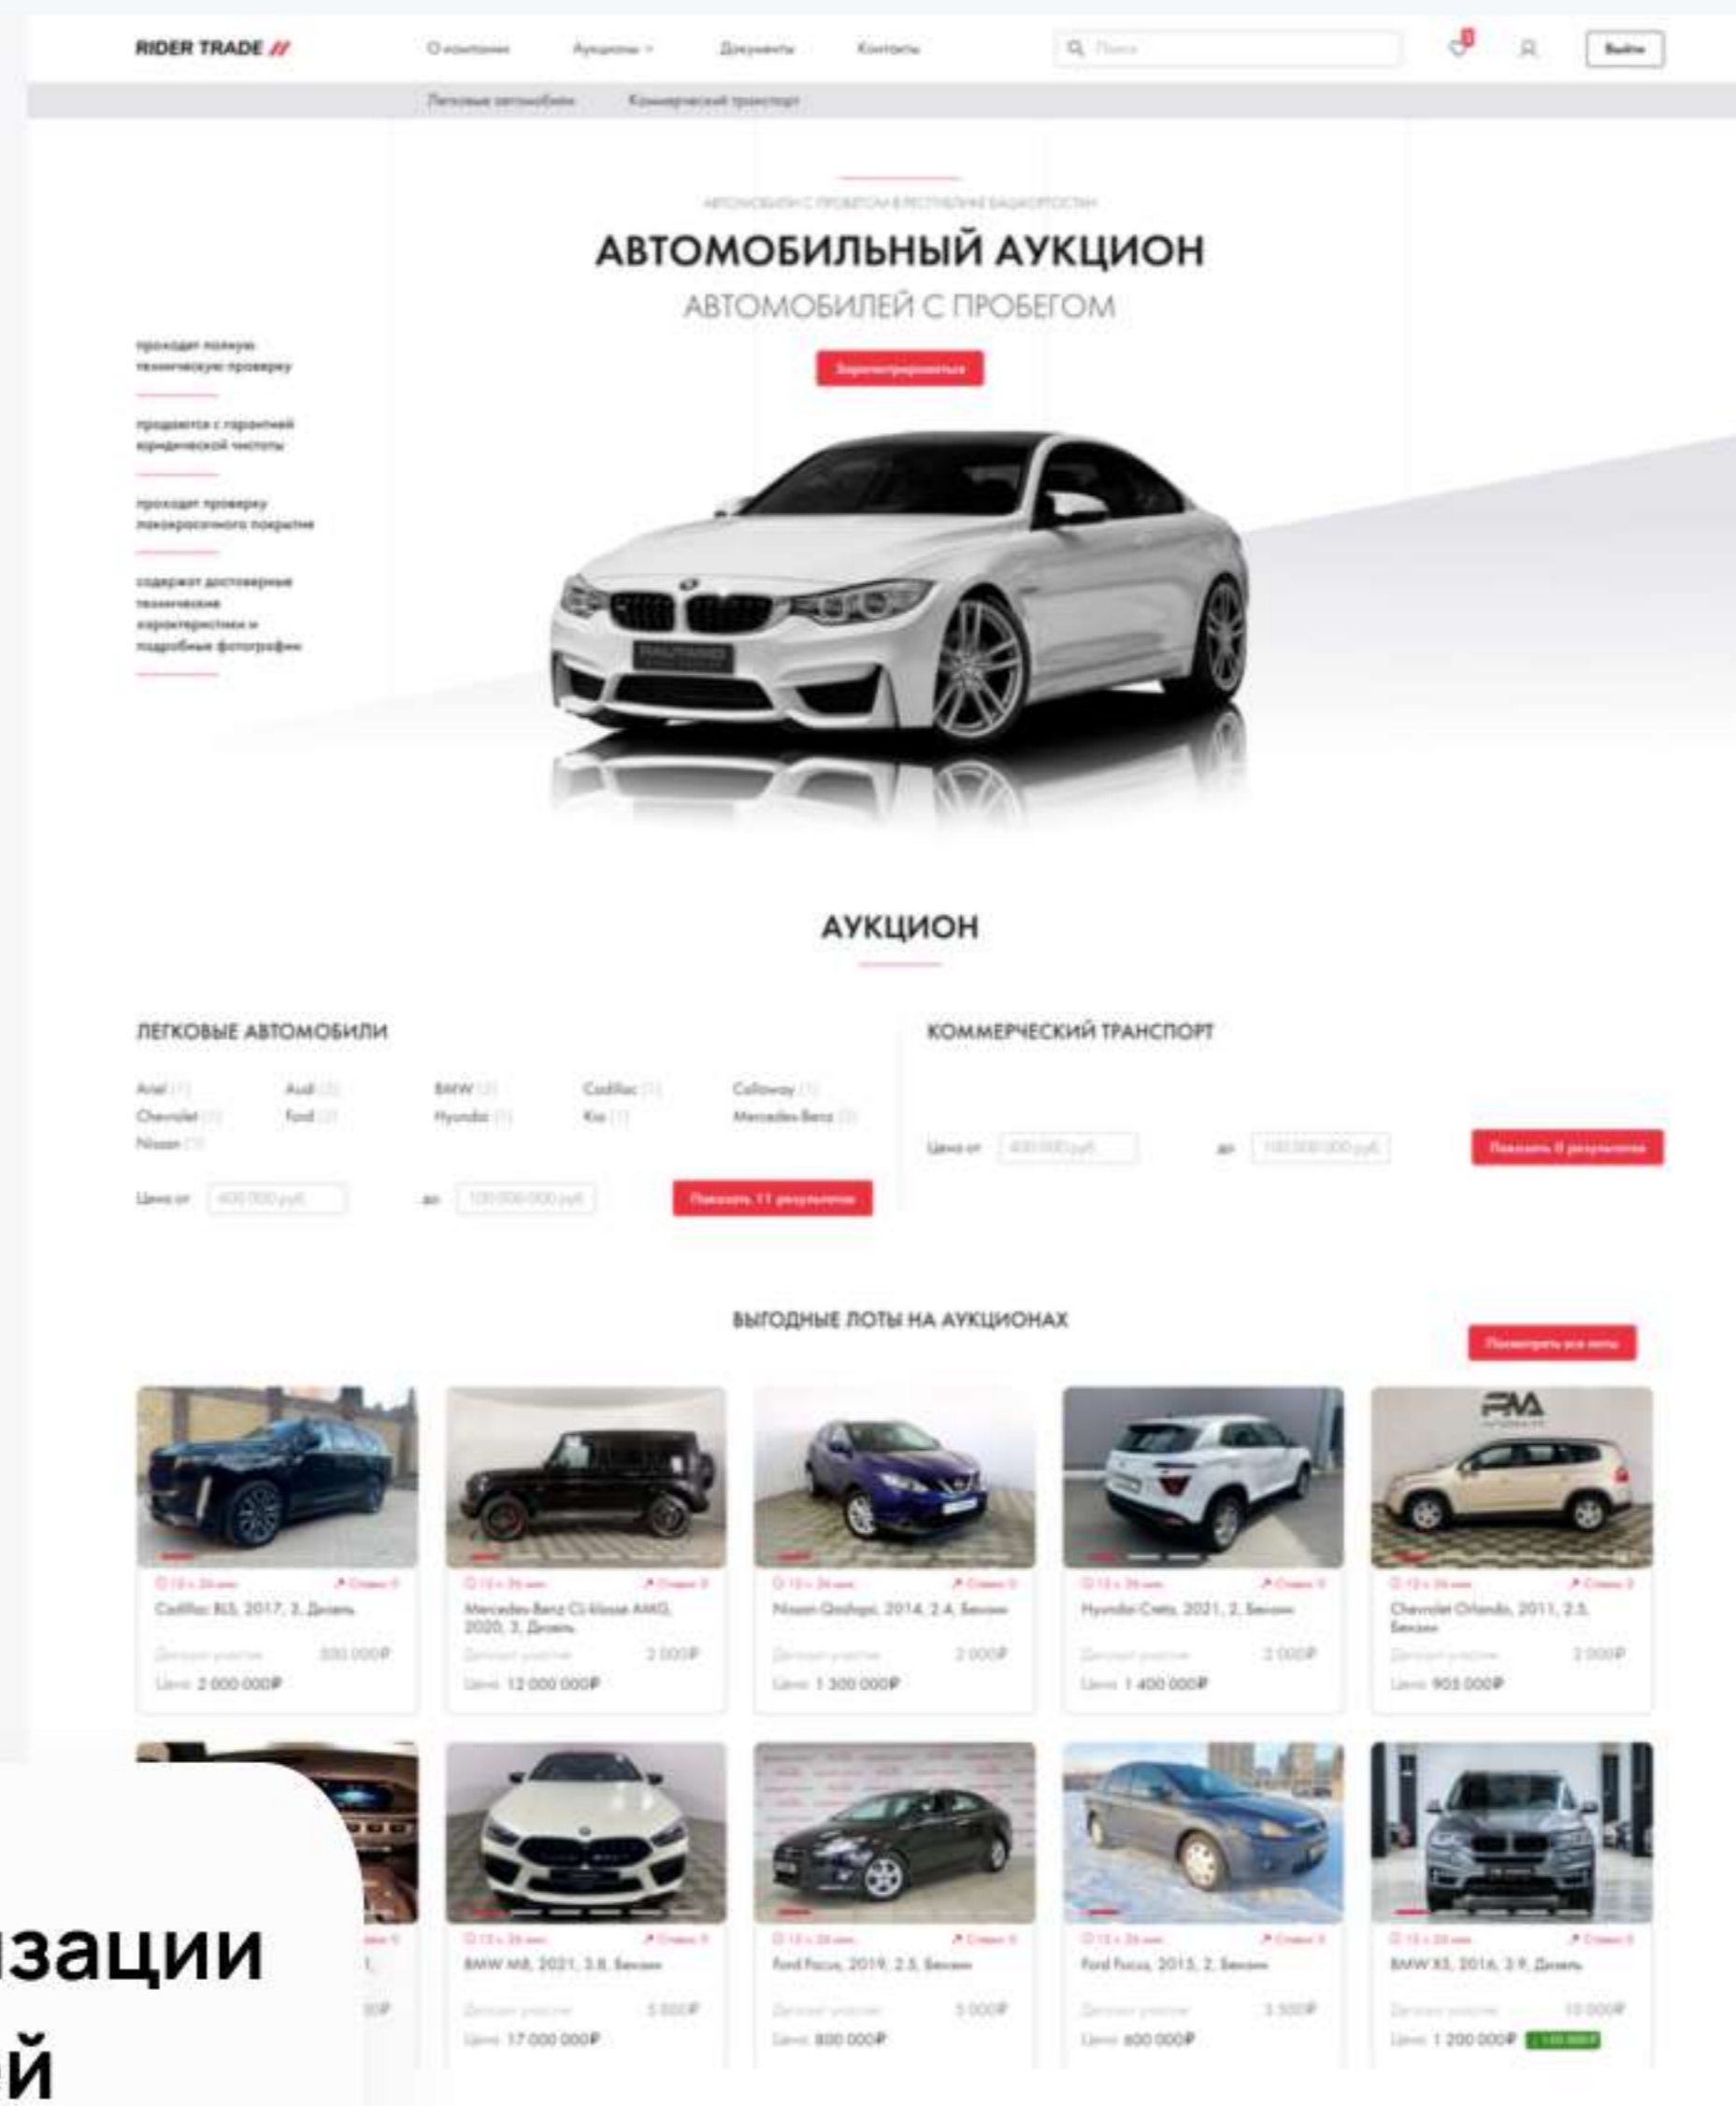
RIDER TRADE //

О компании Аукционы Документы Контакты

Поиск

Выйти

Легковые автомобили Коммерческий транспорт

АВТОМОБИЛИ С ПРОБЕГОМ В РЕСПУБЛИКЕ БАШКОРТОСТАН

АВТОМОБИЛЬНЫЙ АУКЦИОН

АВТОМОБИЛЕЙ С ПРОБЕГОМ

Зарегистрироваться

проходит полную техническую проверку

продается с гарантией юридической чистоты

проходит проверку лакокрасочного покрытия

содержит достоверные технические характеристики и подробные фотографии

АУКЦИОН

ЛЕГКОВЫЕ АВТОМОБИЛИ

Ariel (1) Audi (2) BMW (3) Cadillac (1) Calloway (1)
Chevrolet (1) Ford (2) Hyundai (1) Kia (1) Mercedes-Benz (3)
Nissan (1)

Цена от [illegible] до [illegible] Показать 11 результатов

КОММЕРЧЕСКИЙ ТРАНСПОРТ

Цена от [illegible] до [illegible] Показать 0 результатов

ВЫГОДНЫЕ ЛОТЫ НА АУКЦИОНАХ

Посмотреть все лоты

Cadillac XLS, 2017, 3, Дизель
Цена 2 000 000₽

Mercedes-Benz G-klasse AMG, 2020, 3, Дизель
Цена 12 000 000₽

Nissan Qashqai, 2014, 2.4, Бензин
Цена 1 300 000₽

Hyundai Creta, 2021, 2, Бензин
Цена 1 400 000₽

Chevrolet Orlando, 2011, 2.5, Бензин
Цена 905 000₽

BMW M8, 2021, 3.8, Бензин
Цена 17 000 000₽

Ford Focus, 2019, 2.5, Бензин
Цена 800 000₽

Ford Focus, 2015, 2, Бензин
Цена 600 000₽

BMW X5, 2016, 3.9, Дизель
Цена 1 200 000₽

изации
й